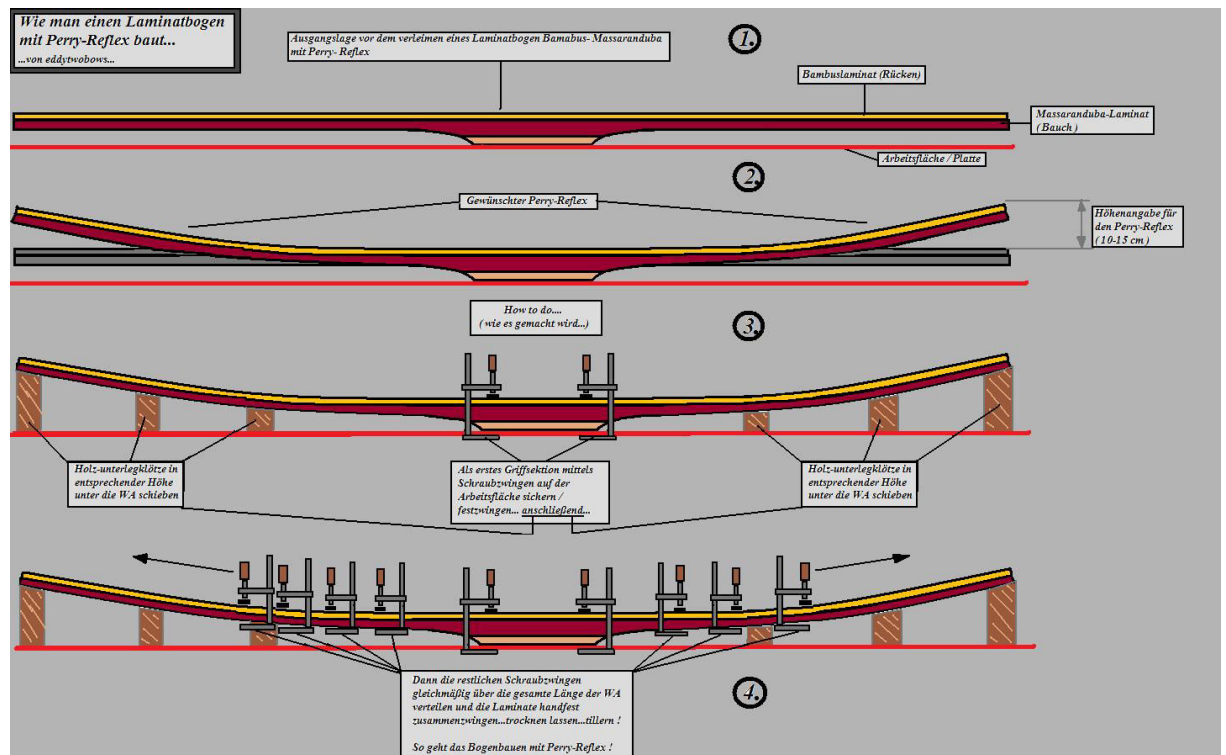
Wie man einen Laminatbogen mit Perry-Reflex baut...
...von eddytwobows...

Ausgangslage vor dem verleimen eines Laminatbogen Bamabus- Massaranduba mit Perry- Reflex

1.

Bambuslaminat (Rücken)

Massaranduba-Laminat (Bauch)

Arbeitsfläche / Platte

2.

Gewünschter Perry-Reflex

Höhenangabe für den Perry-Reflex (10-15 cm)

How to do.... ( wie es gemacht wird...)

3.

Holz-unterlegklötze in entsprechender Höhe unter die WA schieben

Als erstes Griffsektion mittels Schraubzwingen auf der Arbeitsfläche sichern / festzwingen... anschließend...

Holz-unterlegklötze in entsprechender Höhe unter die WA schieben

Dann die restlichen Schraubzwingen gleichmäßig über die gesamte Länge der WA verteilen und die Laminate handfest zusammenzwingen...trocknen lassen...tillern !

So geht das Bogenbauen mit Perry-Reflex !

4.